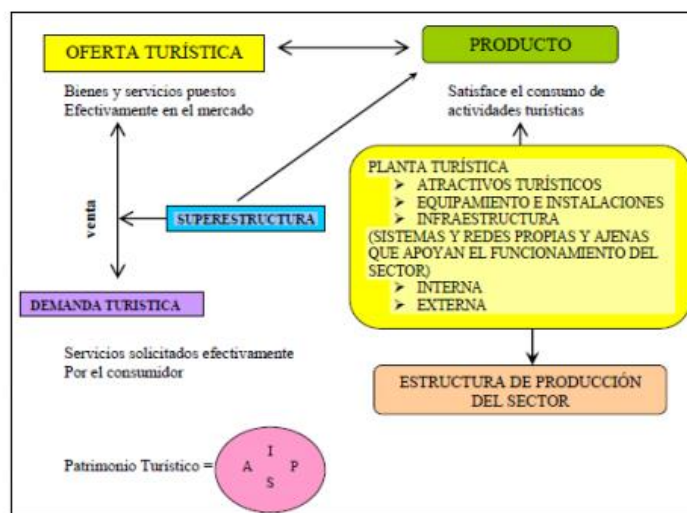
OFERTA TURÍSTICA

PRODUCTO

Bienes y servicios puestos Efectivamente en el mercado

Satisface el consumo de actividades turísticas

venta

SUPERESTRUCTURA

PLANTA TURÍSTICA
➢ ATRACTIVOS TURÍSTICOS
➢ EQUIPAMIENTO E INSTALACIONES
➢ INFRAESTRUCTURA
(SISTEMAS Y REDES PROPIAS Y AJENAS QUE APOYAN EL FUNCIONAMIENTO DEL SECTOR)
➢ INTERNA
➢ EXTERNA

DEMANDA TURISTICA

Servicios solicitados efectivamente Por el consumidor

ESTRUCTURA DE PRODUCCIÓN DEL SECTOR

Patrimonio Turístico =

I
A P
S